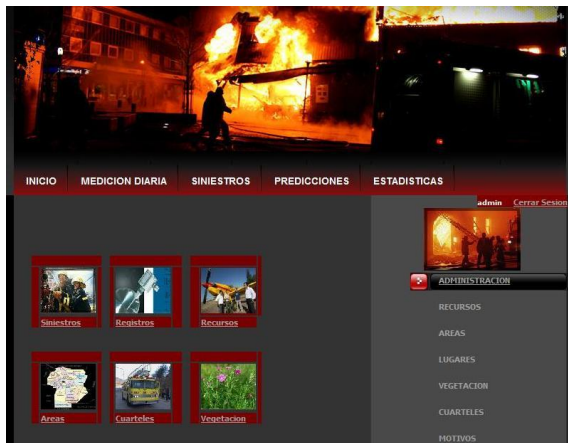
INICIO MEDICION DIARIA SINIESTROS PREDICCIONES ESTADISTICAS

admin Cerrar Sesion

Siniestros Registros Recursos

Areas Cuarteles Vegetacion

ADMINISTRACION
RECURSOS
AREAS
LUGARES
VEGETACION
CUARTELES
MOTIVOS